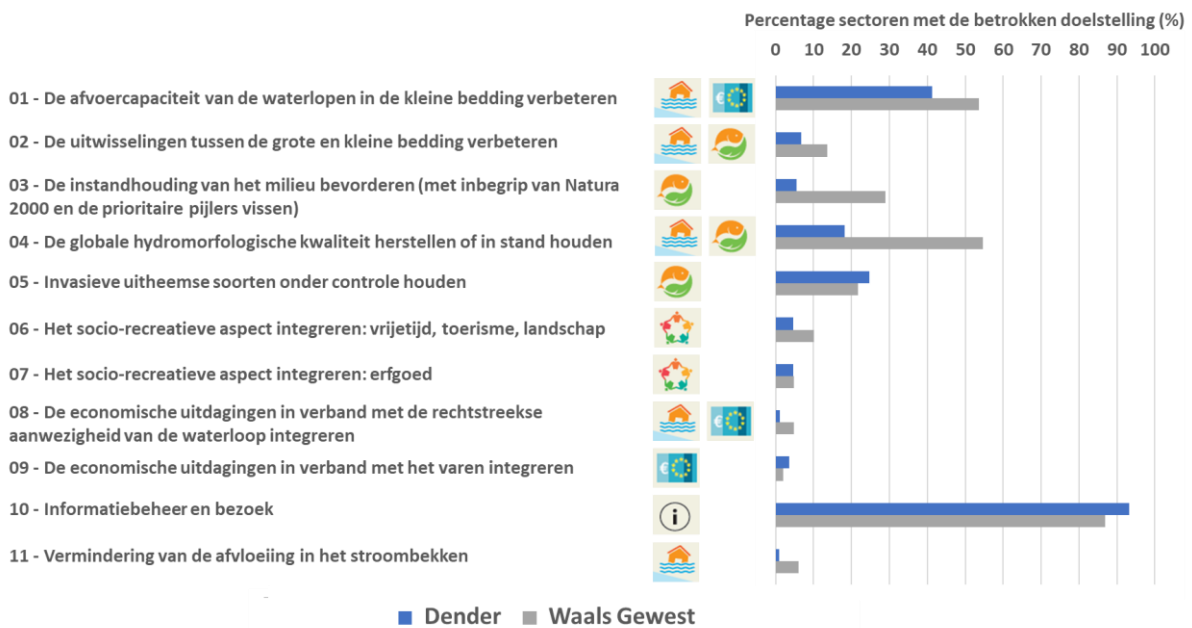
Percentage sectoren met de betrokken doelstelling (%)

0 10 20 30 40 50 60 70 80 90 100

01 - De afvoercapaciteit van de waterlopen in de kleine bedding verbeteren

02 - De uitwisselingen tussen de grote en kleine bedding verbeteren

03 - De instandhouding van het milieu bevorderen (met inbegrip van Natura 2000 en de prioritaire pijlers vissen)

04 - De globale hydromorfologische kwaliteit herstellen of in stand houden

05 - Invasieve uitheemse soorten onder controle houden

06 - Het socio-recreatieve aspect integreren: vrijetijd, toerisme, landschap

07 - Het socio-recreatieve aspect integreren: erfgoed

08 - De economische uitdagingen in verband met de rechtstreekse aanwezigheid van de waterloop integreren

09 - De economische uitdagingen in verband met het varen integreren

10 - Informatiebeheer en bezoek

11 - Vermindering van de afvloeiing in het stroombekken

Dender Waals Gewest